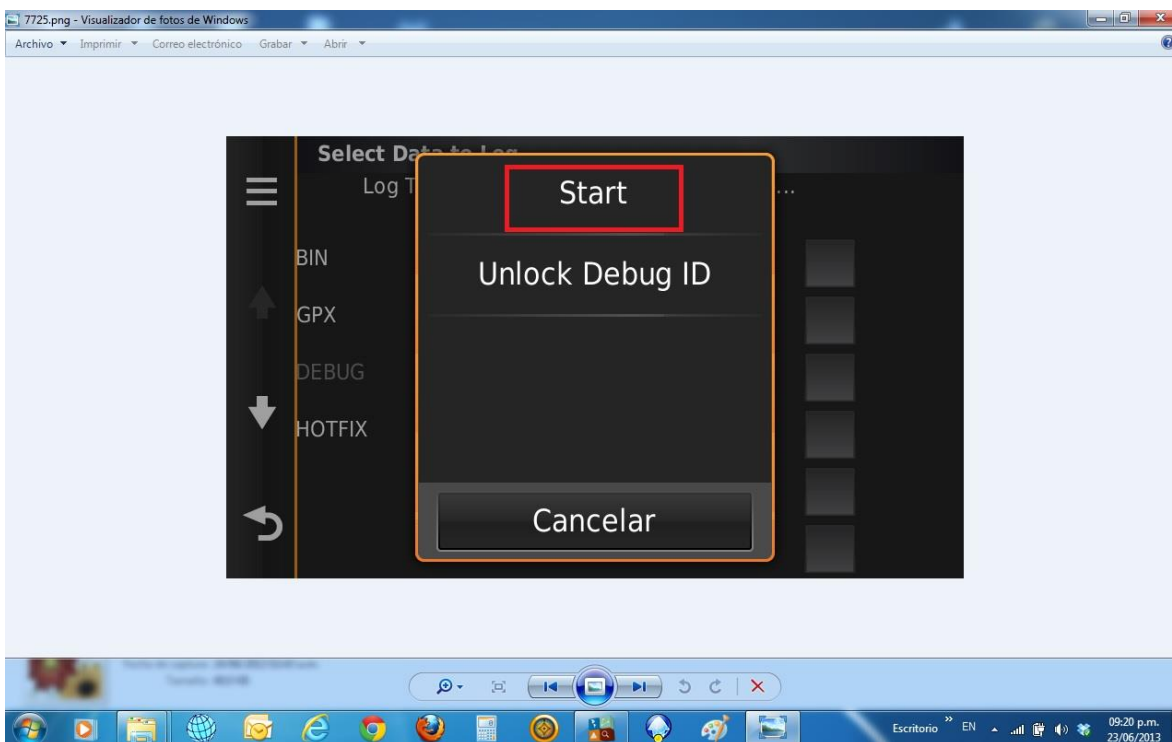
7725.png - Visualizador de fotos de Windows

Archivo ▾ Imprimir ▾ Correo electrónico Grabar ▾ Abrir ▾

Select Da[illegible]
Log T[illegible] ...

BIN
GPX
DEBUG
HOTFIX

Start

Unlock Debug ID

Cancelar

Fecha de captura: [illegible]
Tamaño: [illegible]

Escritorio EN

09:20 p.m.
23/06/2013